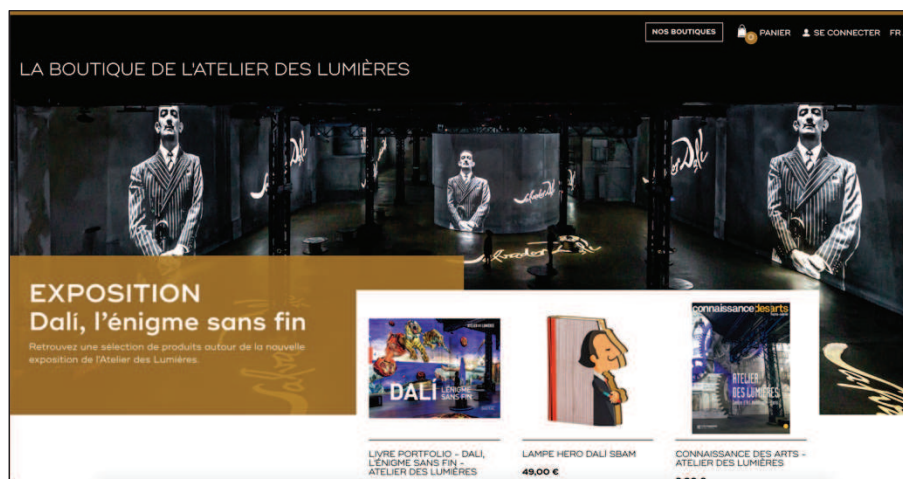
NOS BOUTIQUES PANIER SE CONNECTER FR

LA BOUTIQUE DE L'ATELIER DES LUMIÈRES

EXPOSITION
Dalí, l'énigme sans fin

Retrouvez une sélection de produits autour de la nouvelle exposition de l'Atelier des Lumières.

DALI L'ÉNIGME SANS FIN

connaissance des arts

ATELIER DES LUMIÈRES

LIVRE PORTFOLIO - DALI, L'ÉNIGME SANS FIN - ATELIER DES LUMIÈRES

LAMPE HERO DALÍ SBAM
49,00 €

CONNAISSANCE DES ARTS - ATELIER DES LUMIÈRES
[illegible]